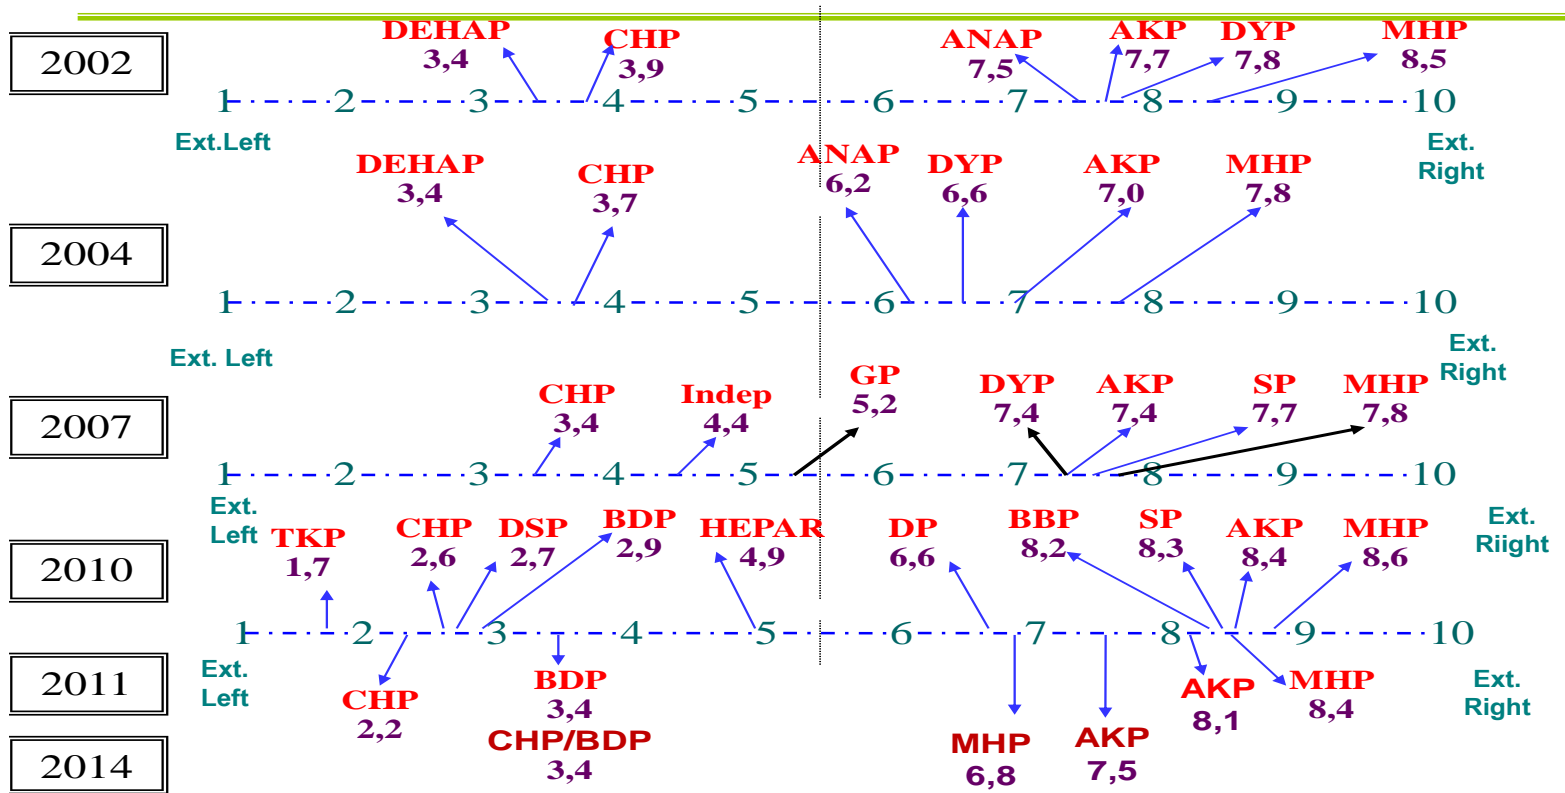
2002

DEHAP 3,4
CHP 3,9
ANAP 7,5
AKP 7,7
DYP 7,8
MHP 8,5

1 2 3 4 5 6 7 8 9 10

Ext.Left
Ext. Right

DEHAP 3,4
CHP 3,7
ANAP 6,2
DYP 6,6
AKP 7,0
MHP 7,8

2004

1 2 3 4 5 6 7 8 9 10

Ext. Left
Ext. Right

CHP 3,4
Indep 4,4
GP 5,2
DYP 7,4
AKP 7,4
SP 7,7
MHP 7,8

2007

1 2 3 4 5 6 7 8 9 10

Ext. Left
TKP 1,7
CHP 2,6
DSP 2,7
BDP 2,9
HEPAR 4,9
DP 6,6
BBP 8,2
SP 8,3
AKP 8,4
MHP 8,6
Ext. Riight

2010

1 2 3 4 5 6 7 8 9 10

2011

Ext. Left
CHP 2,2
BDP 3,4
CHP/BDP 3,4
MHP 6,8
AKP 7,5
AKP 8,1
MHP 8,4
Ext. Right

2014